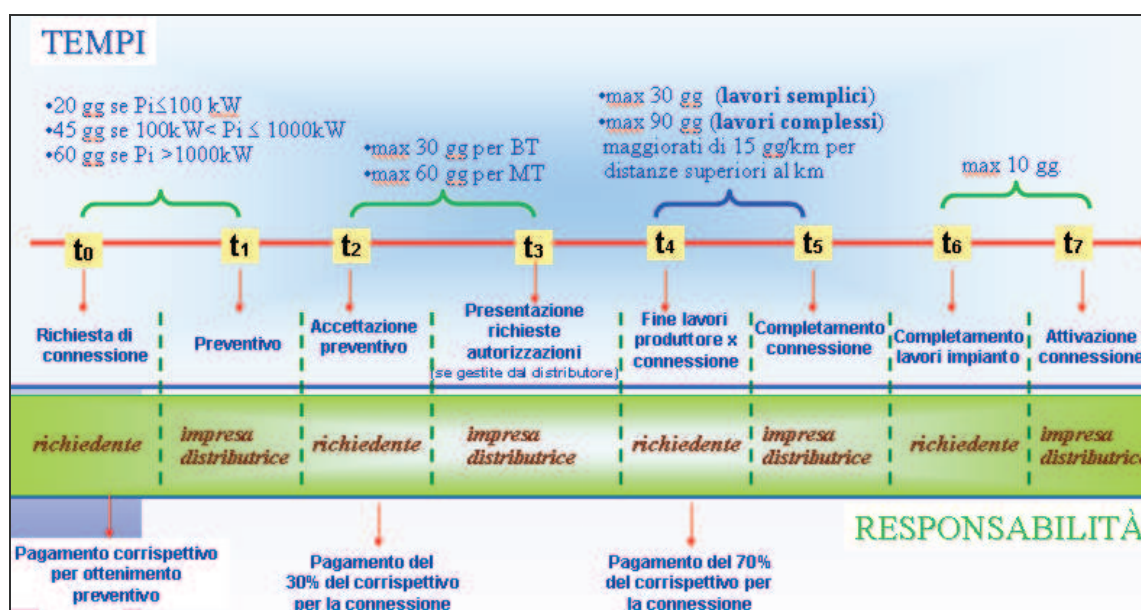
TEMPI

•20 gg se Pi≤100 kW
•45 gg se 100kW< Pi ≤ 1000kW
•60 gg se Pi >1000kW

•max 30 gg per BT
•max 60 gg per MT

•max 30 gg (**lavori semplici**)
•max 90 gg (**lavori complessi**)
maggiorati di 15 gg/km per distanze superiori al km

max 10 gg

$t_0$ $t_1$ $t_2$ $t_3$ $t_4$ $t_5$ $t_6$ $t_7$

Richiesta di connessione

Preventivo

Accettazione preventivo

Presentazione richieste autorizzazioni (se gestite dal distributore)

Fine lavori produttore x connessione

Completamento connessione

Completamento lavori impianto

Attivazione connessione

richiedente

impresa distributrice

richiedente

impresa distributrice

richiedente

impresa distributrice

richiedente

impresa distributrice

RESPONSABILITÀ

Pagamento corrispettivo per ottenimento preventivo

Pagamento del 30% del corrispettivo per la connessione

Pagamento del 70% del corrispettivo per la connessione